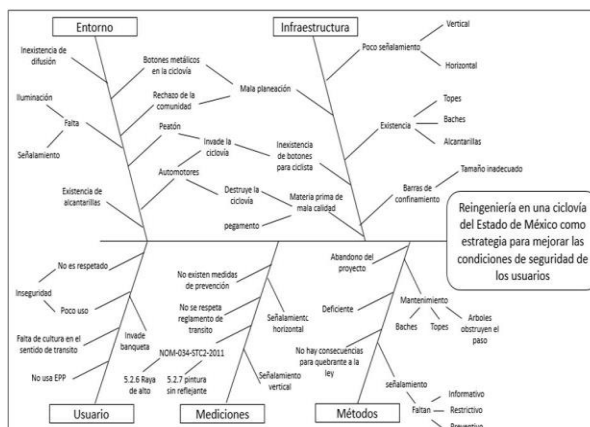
Entorno

Infraestructura

Vertical

Poco señalamiento

Horizontal

Inexistencia de difusión

Botones metálicos en la ciclovía

Mala planeación

Rechazo de la comunidad

Iluminación

Falta

Señalamiento

Peatón

Invade la ciclovía

Inexistencia de botones para ciclista

Existencia

Topes

Baches

Alcantarillas

Tamaño inadecuado

Automotores

Destruye la ciclovía

Materia prima de mala calidad

Barras de confinamiento

Existencia de alcantarillas

pegamento

Reingeniería en una ciclovía del Estado de México como estrategia para mejorar las condiciones de seguridad de los usuarios

No es respetado

Inseguridad

Poco uso

Falta de cultura en el sentido de transito

Invade banqueta

No usa EPP

No existen medidas de prevención

No se respeta reglamento de transito

NOM-034-STC2-2011

5.2.6 Raya de alto

5.2.7 pintura sin reflejante

Señalamientc horizontal

Señalamiento vertical

Abandono del proyecto

Deficiente

Mantenimiento

Baches

Topes

Arboles obstruyen el paso

No hay consecuencias para quebrante a la ley

señalamiento

Faltan

Informativo

Restrictivo

Preventivo

Usuario

Mediciones

Métodos